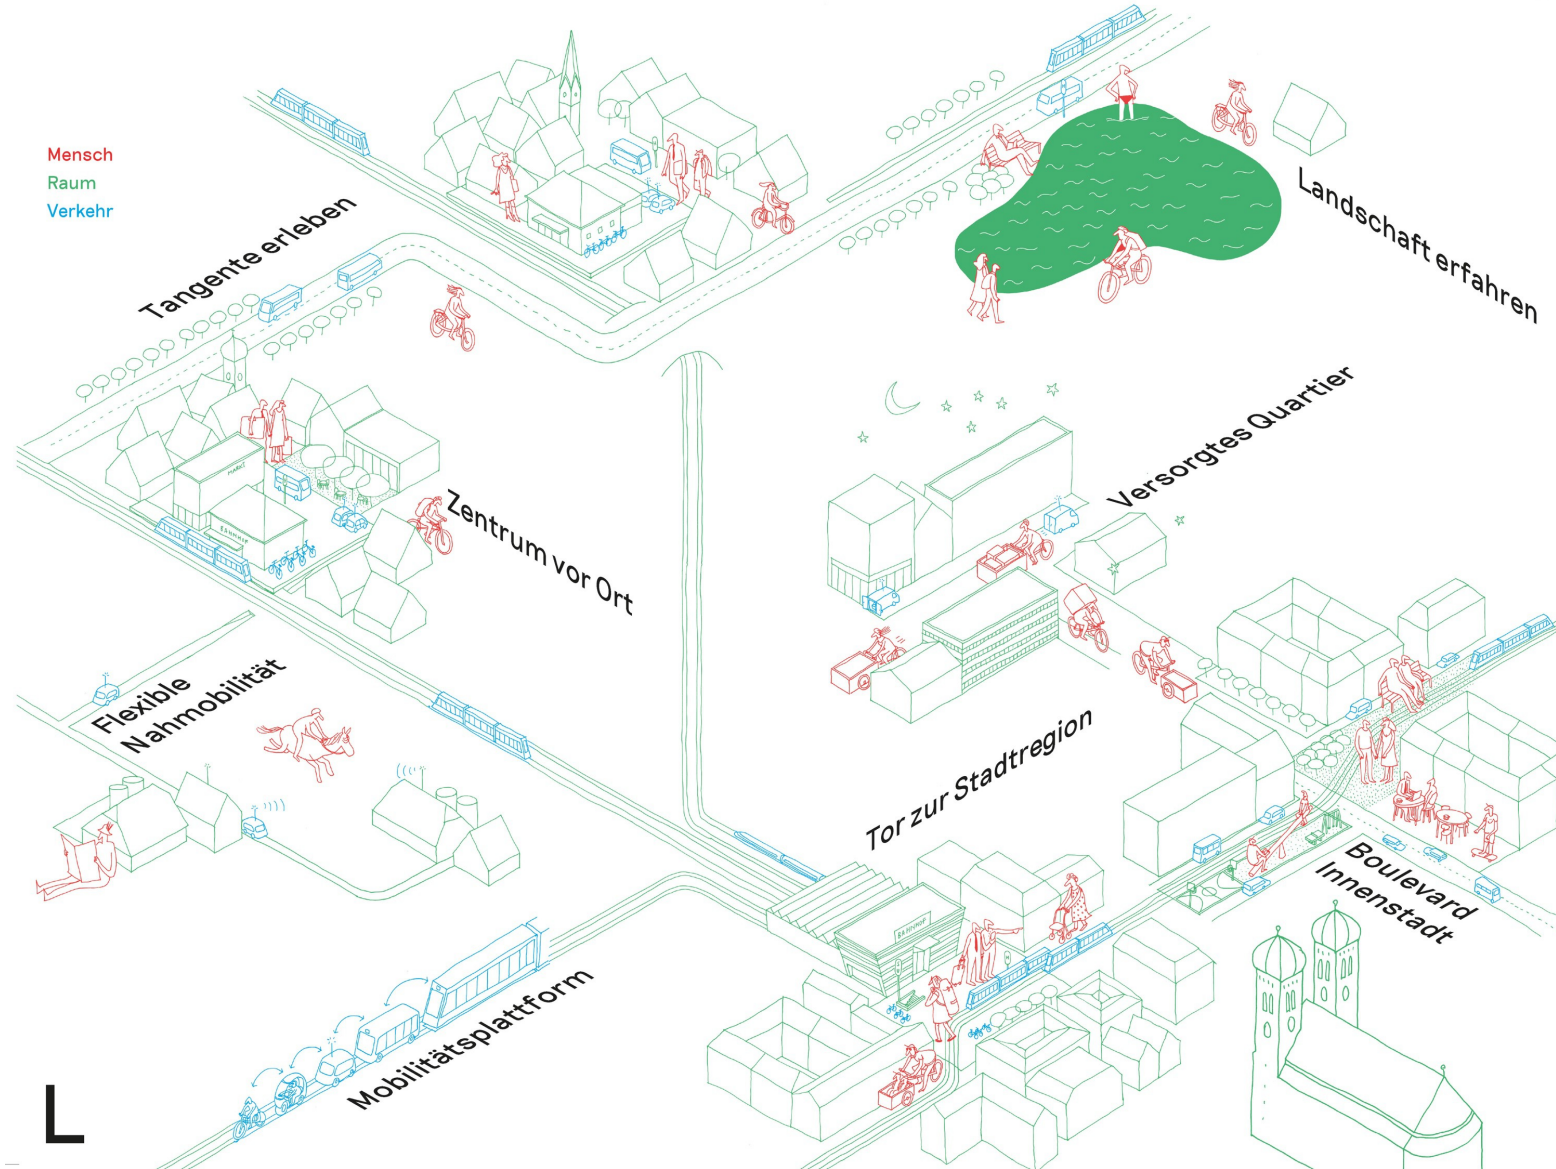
Mensch
Raum
Verkehr

Tangente erleben

Landschaft erfahren

Zentrum vor Ort

MARKT

BAHNHOF

Versorgtes Quartier

Flexible Nahmobilität

Tor zur Stadtregion

BAHNHOF

Boulevard Innenstadt

Mobilitätsplattform

L